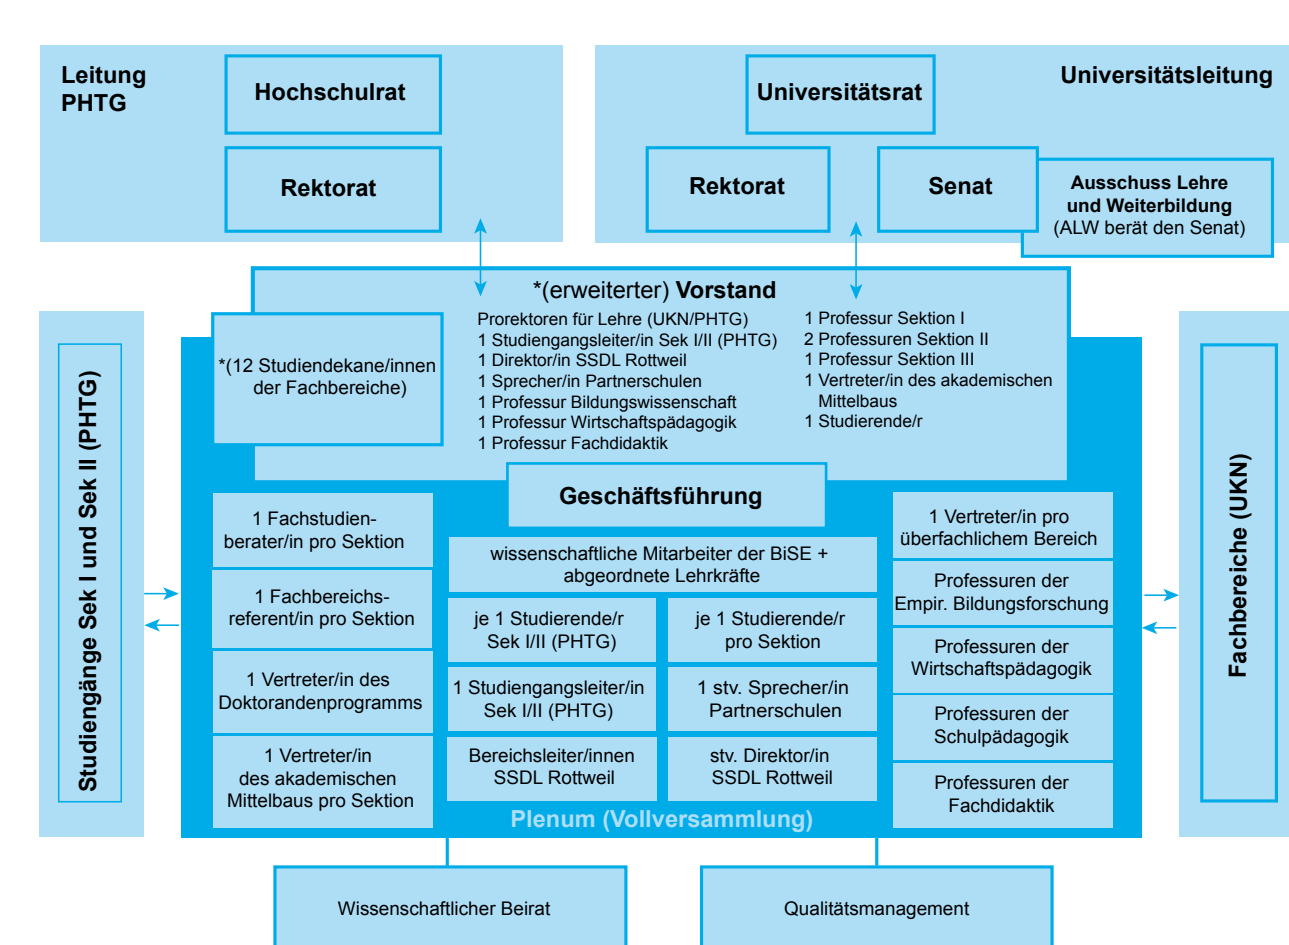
Leitung PHTG

Hochschulrat

Rektorat

Universitätsrat

Universitätsleitung

Rektorat

Senat

Ausschuss Lehre und Weiterbildung (ALW berät den Senat)

*(erweiterter) Vorstand

*(12 Studiendekane/innen der Fachbereiche)

Prorektoren für Lehre (UKN/PHTG)
1 Studiengangsleiter/in Sek I/II (PHTG)
1 Direktor/in SSDL Rottweil
1 Sprecher/in Partnerschulen
1 Professur Bildungswissenschaft
1 Professur Wirtschaftspädagogik
1 Professur Fachdidaktik

1 Professur Sektion I
2 Professuren Sektion II
1 Professur Sektion III
1 Vertreter/in des akademischen Mittelbaus
1 Studierende/r

Studiengänge Sek I und Sek II (PHTG)

Geschäftsführung

1 Fachstudienberater/in pro Sektion

1 Fachbereichsreferent/in pro Sektion

1 Vertreter/in des Doktorandenprogramms

1 Vertreter/in des akademischen Mittelbaus pro Sektion

wissenschaftliche Mitarbeiter der BiSE + abgeordnete Lehrkräfte

je 1 Studierende/r Sek I/II (PHTG)

je 1 Studierende/r pro Sektion

1 Studiengangsleiter/in Sek I/II (PHTG)

1 stv. Sprecher/in Partnerschulen

Bereichsleiter/innen SSDL Rottweil

stv. Direktor/in SSDL Rottweil

Plenum (Vollversammlung)

1 Vertreter/in pro überfachlichem Bereich

Professuren der Empir. Bildungsforschung

Professuren der Wirtschaftspädagogik

Professuren der Schulpädagogik

Professuren der Fachdidaktik

Fachbereiche (UKN)

Wissenschaftlicher Beirat

Qualitätsmanagement